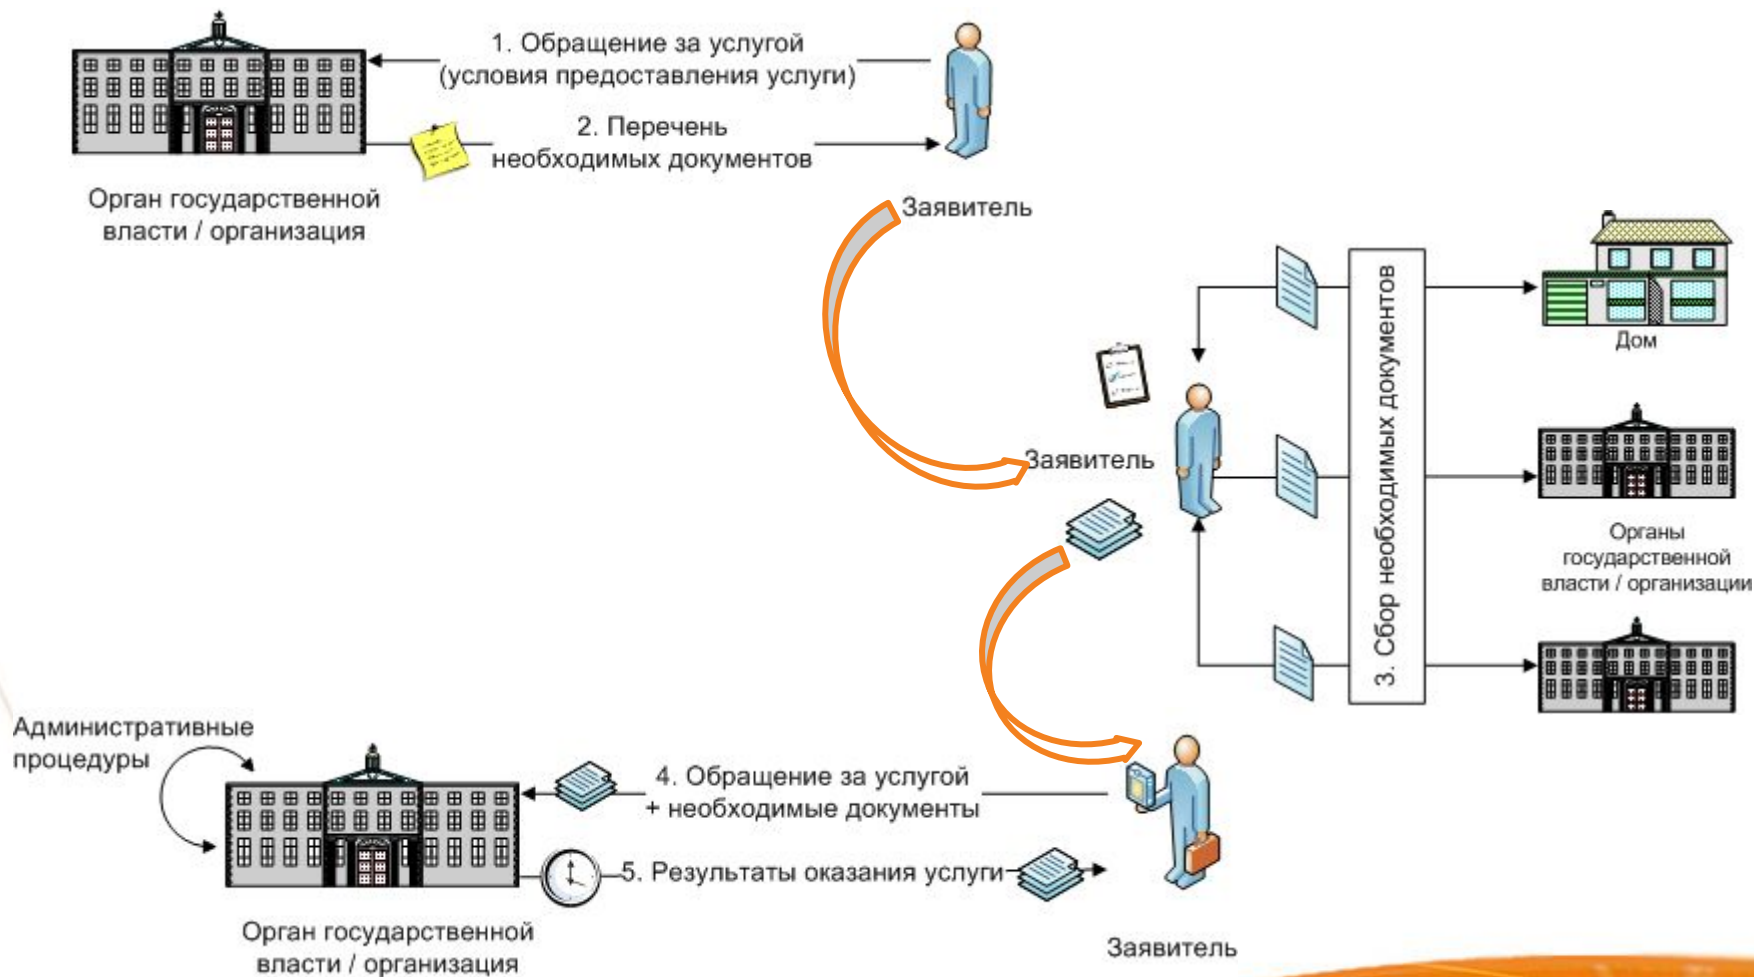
1. Обращение за услугой (условия предоставления услуги)

2. Перечень необходимых документов

Орган государственной власти / организация

Заявитель

Заявитель

3. Сбор необходимых документов

Дом

Органы государственной власти / организации

Административные процедуры

4. Обращение за услугой + необходимые документы

5. Результаты оказания услуги

Орган государственной власти / организация

Заявитель